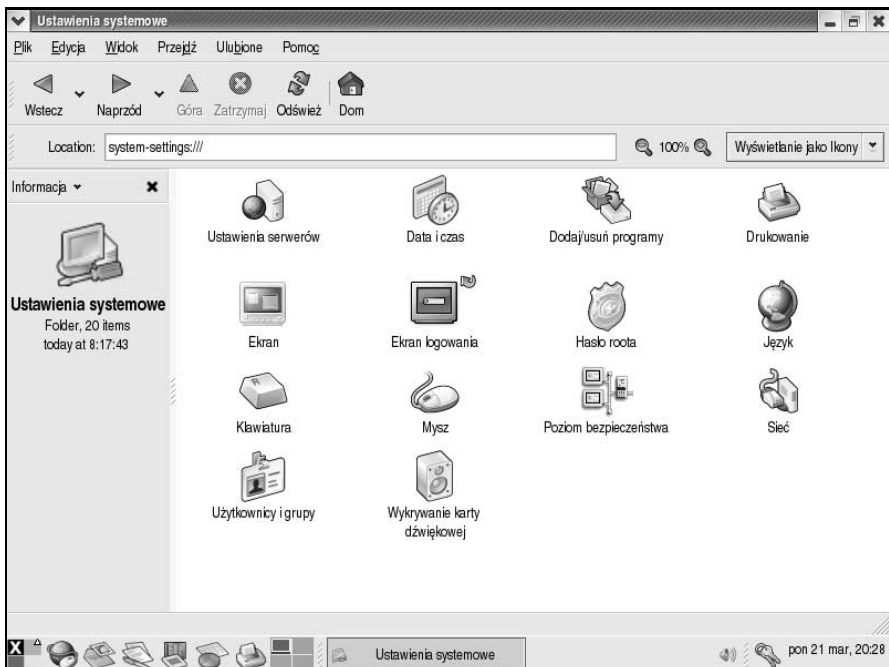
Ustawienia systemowe

Plik Edycja Widok Przejdź Ulubione Pomoc

Wstecz Naprzód Góra Zatrzymaj Odśwież Dom

Location: system-settings:///

100%

Wyświetlanie jako Ikony

Informacja

Ustawienia systemowe
Folder, 20 items
today at 8:17:43

Ustawienia serwerów
Data i czas
Dodaj/usuń programy
Drukowanie
Ekran
Ekran logowania
Hasło roota
Język
Klawiatura
Mysz
Poziom bezpieczeństwa
Sieć
Użytkownicy i grupy
Wykrywanie karty dźwiękowej

Ustawienia systemowe

pon 21 mar, 20:28